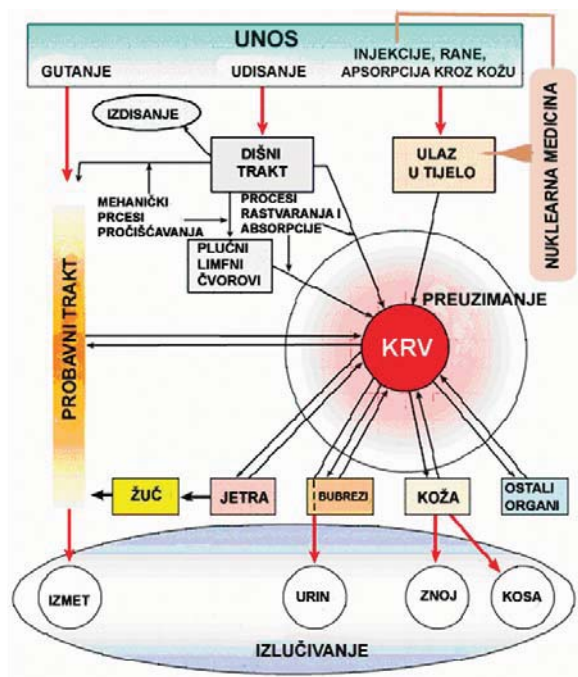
UNOS

GUTANJE

UDISANJE

INJEKCIJE, RANE, APSORPCIJA KROZ KOŽU

NUKLEARNA MEDICINA

IZDISANJE

DIŠNI TRAKT

ULAZ U TIJELO

MEHANIČKI PRCESI PROČIŠĆAVANJA

PROCESI RASTVARANJA I ABSORPCIJE

PLUĆNI LIMFNI ČVOROVI

PREUZIMANJE

PROBAVNI TRAKT

KRV

ŽUČ

JETRA

BUBREZI

KOŽA

OSTALI ORGANI

IZMET

URIN

ZNOJ

KOSA

IZLUČIVANJE